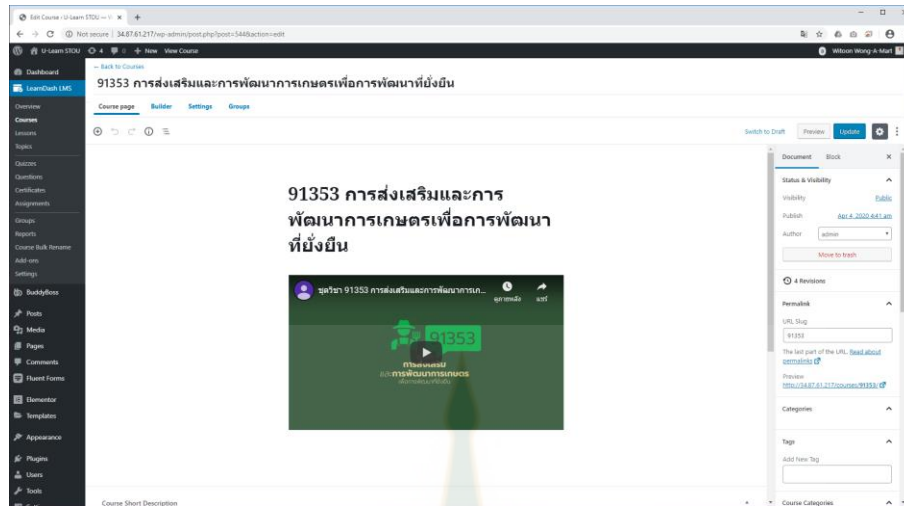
Edit Course ‹ U-Learn STOU — W ×  +

Not secure | 34.87.61.217/wp-admin/post.php?post=544&action=edit

U-Learn STOU  4  0  + New  View Course

Witoon Wong-A-Mart

Dashboard
LearnDash LMS
Overview
Courses
Lessons
Topics
Quizzes
Questions
Certificates
Assignments
Groups
Reports
Course Bulk Rename
Add-ons
Settings
BuddyBoss
Posts
Media
Pages
Comments
Fluent Forms
Elementor
Templates
Appearance
Plugins
Users
Tools

← Back to Courses

91353 การส่งเสริมและการพัฒนาการเกษตรเพื่อการพัฒนาที่ยั่งยืน

Course page  Builder  Settings  Groups

Switch to Draft  Preview  Update

91353 การส่งเสริมและการพัฒนาการเกษตรเพื่อการพัฒนาที่ยั่งยืน

ชุดวิชา 91353 การส่งเสริมและการพัฒนาการเก...  ดูภายหลัง  แชร์

91353
การส่งเสริม
และการพัฒนาการเกษตร
เพื่อการพัฒนาที่ยั่งยืน

Course Short Description

Document  Block

Status & Visibility
Visibility  Public
Publish  Apr 4, 2020 4:41 pm
Author  admin
Move to trash

4 Revisions

Permalink
URL Slug
91353
The last part of the URL. Read about permalinks
Preview
http://34.87.61.217/courses/91353/

Categories

Tags
Add New Tag

Course Categories